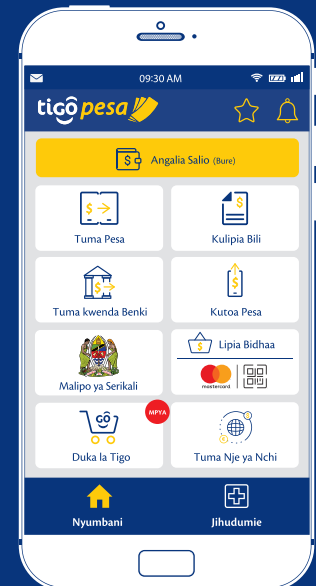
09:30 AM

tigo pesa

Angalia Salio (Bure)

Tuma Pesa

Kulipia Bili

Tuma kwenda Benki

Kutoa Pesa

Malipo ya Serikali

Lipia Bidhaa

mastercard

MPYA

Duka la Tigo

Tuma Nje ya Nchi

Nyumbani

Jihudumie